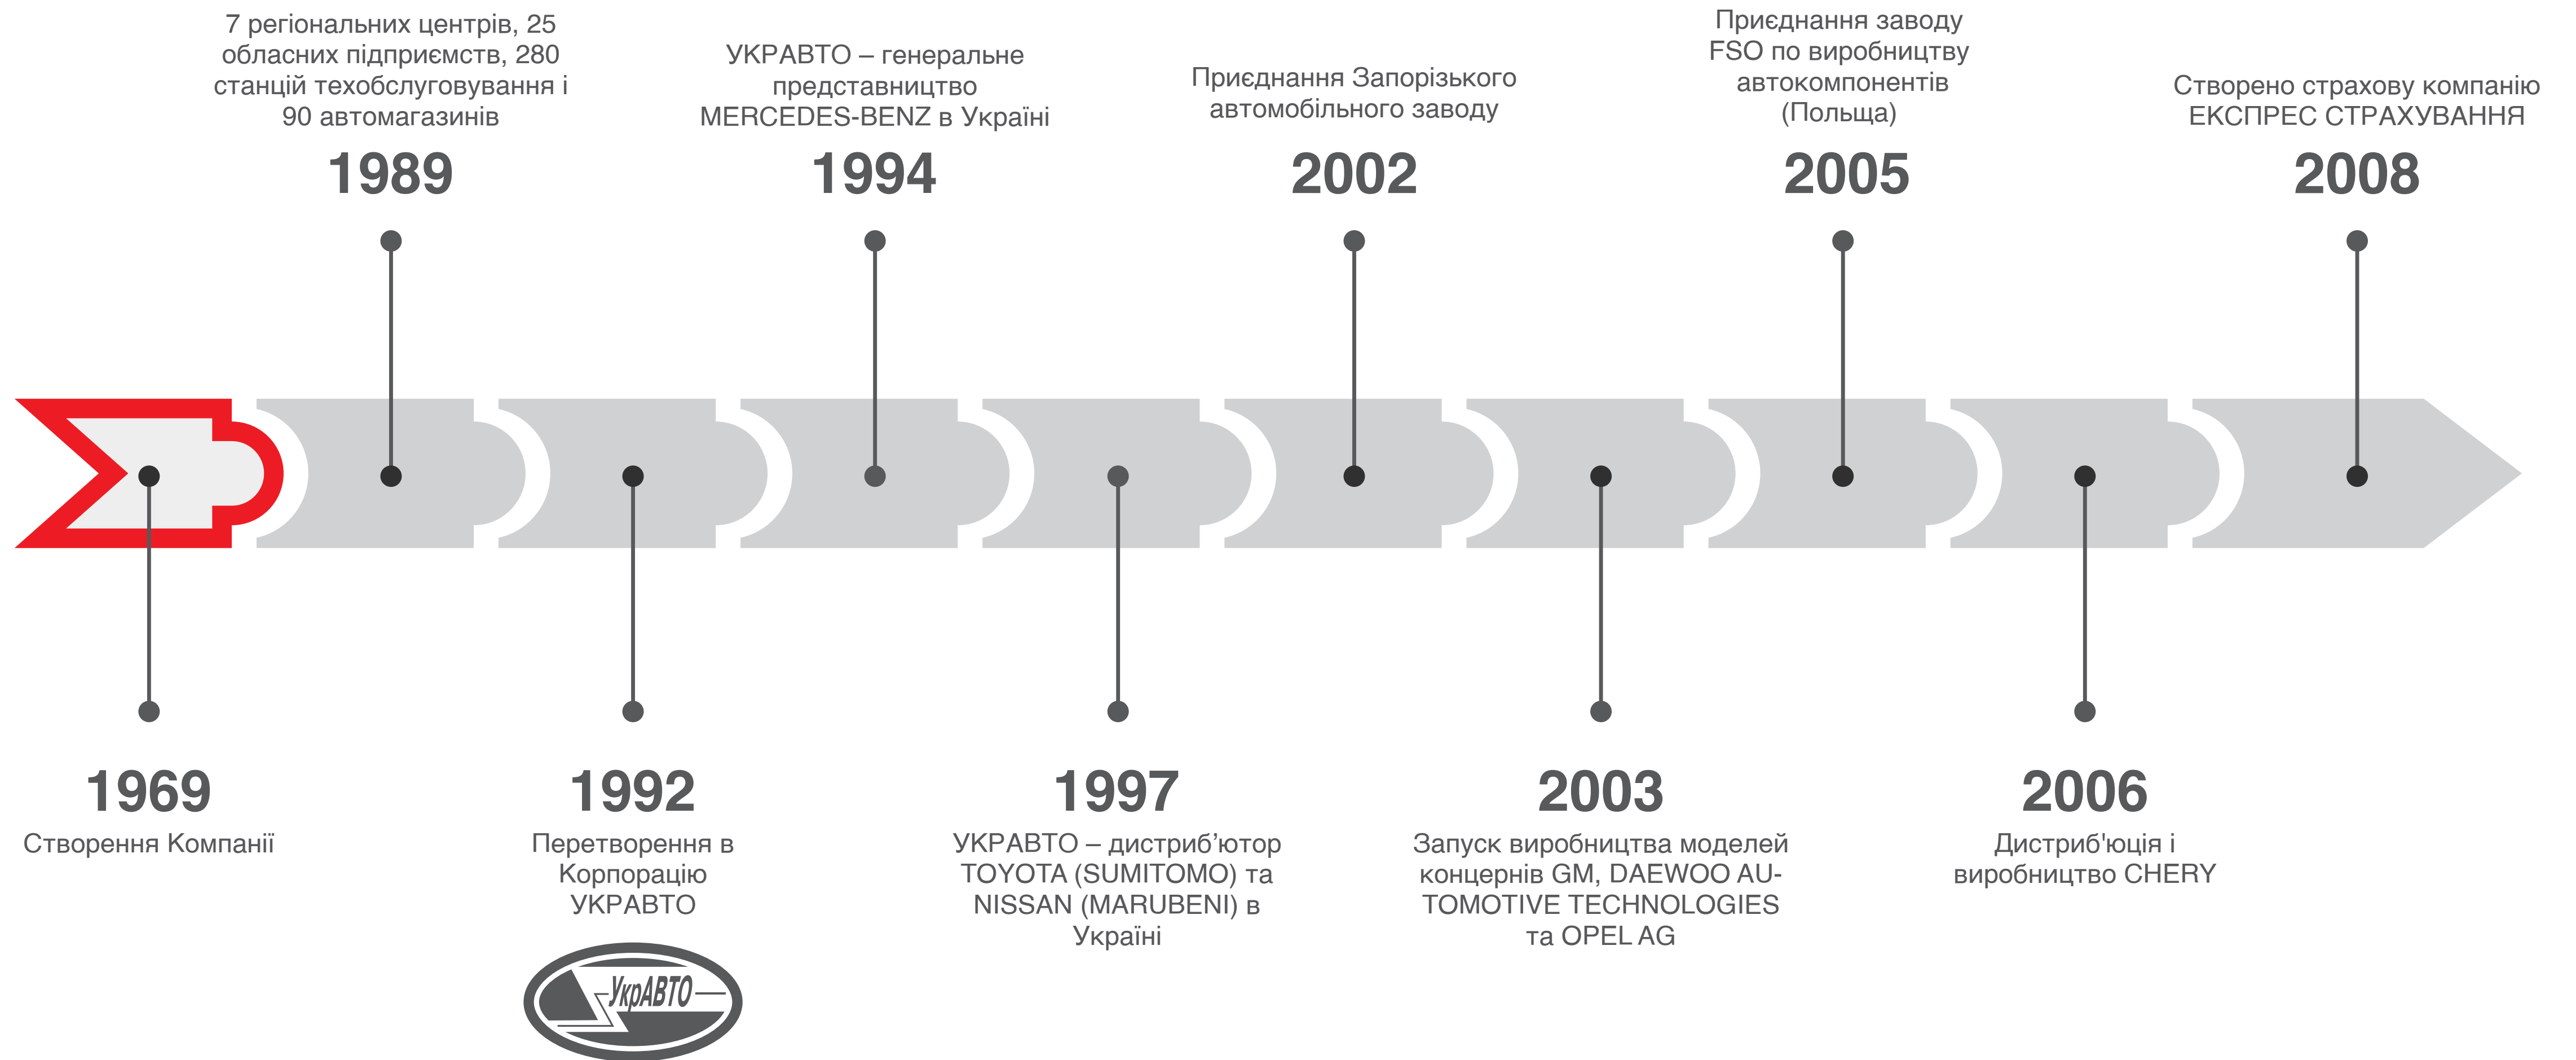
7 регіональних центрів, 25 обласних підприємств, 280 станцій техобслуговування і 90 автомагазинів

1989

УКРАВТО – генеральне представництво MERCEDES-BENZ в Україні

1994

Приєднання Запорізького автомобільного заводу

2002

Приєднання заводу FSO по виробництву автокомпонентів (Польща)

2005

Створено страхову компанію ЕКСПРЕС СТРАХУВАННЯ

2008

1969

Створення Компанії

1992

Перетворення в Корпорацію УКРАВТО

УкрАВТО

1997

УКРАВТО – дистриб’ютор TOYOTA (SUMITOMO) та NISSAN (MARUBENI) в Україні

2003

Запуск виробництва моделей концернів GM, DAEWOO AUTOMOTIVE TECHNOLOGIES та OPEL AG

2006

Дистриб'юція і виробництво CHERY